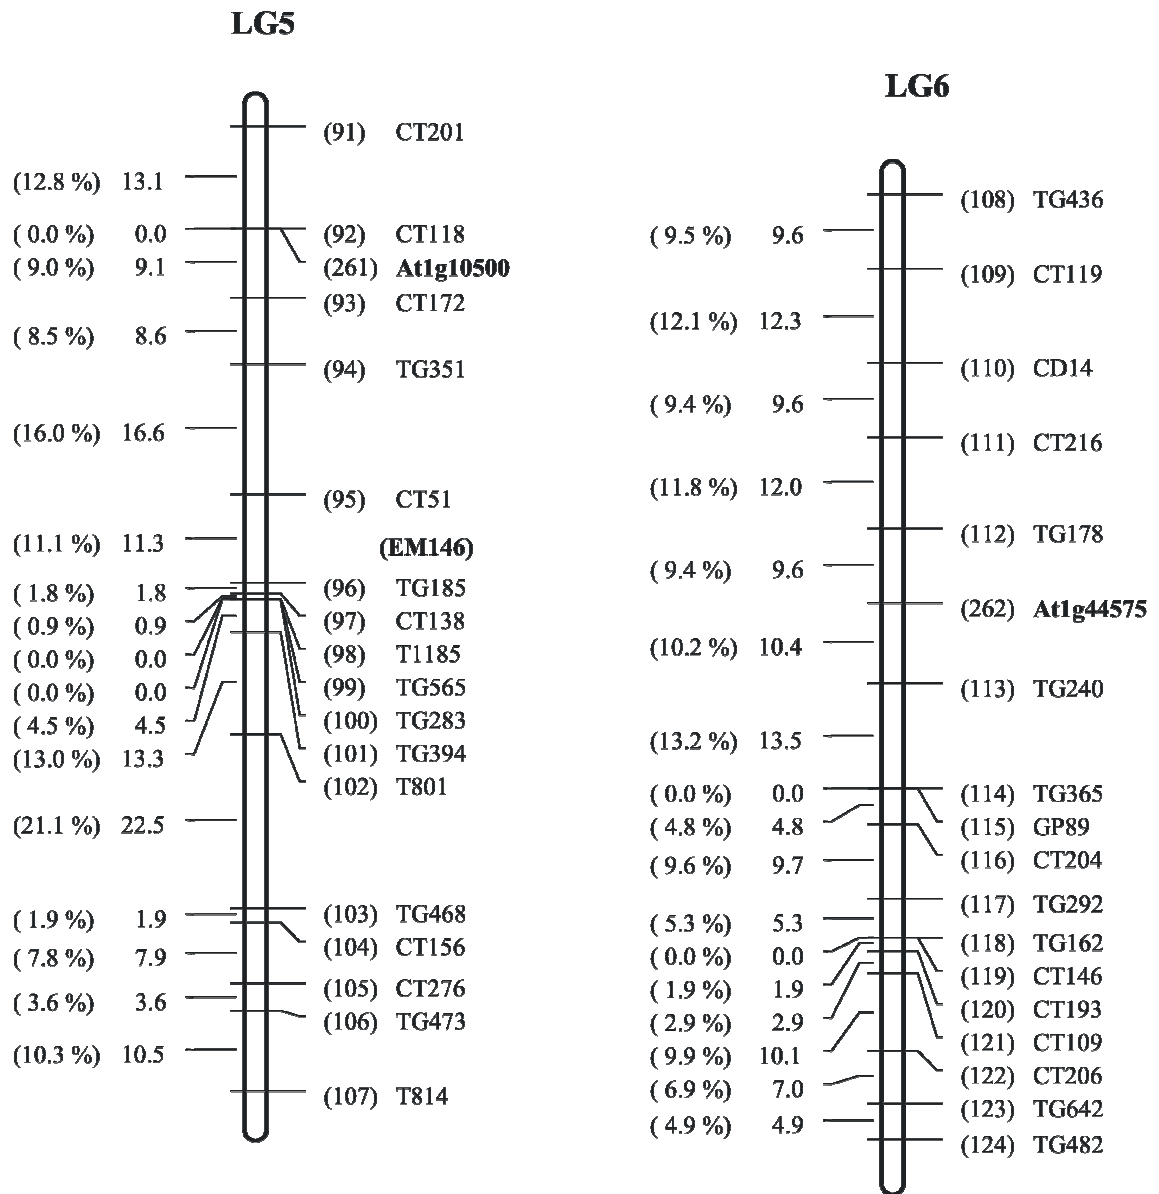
LG5

(91) CT201
(12.8 %) 13.1
( 0.0 %) 0.0
(92) CT118
( 9.0 %) 9.1
(261) At1g10500
(93) CT172
( 8.5 %) 8.6
(94) TG351
(16.0 %) 16.6
(95) CT51
(11.1 %) 11.3
(EM146)
( 1.8 %) 1.8
(96) TG185
( 0.9 %) 0.9
(97) CT138
( 0.0 %) 0.0
(98) T1185
( 0.0 %) 0.0
(99) TG565
( 4.5 %) 4.5
(100) TG283
(13.0 %) 13.3
(101) TG394
(102) T801
(21.1 %) 22.5
( 1.9 %) 1.9
(103) TG468
(104) CT156
( 7.8 %) 7.9
(105) CT276
( 3.6 %) 3.6
(106) TG473
(10.3 %) 10.5
(107) T814

LG6

(108) TG436
( 9.5 %) 9.6
(109) CT119
(12.1 %) 12.3
(110) CD14
( 9.4 %) 9.6
(111) CT216
(11.8 %) 12.0
(112) TG178
( 9.4 %) 9.6
(262) At1g44575
(10.2 %) 10.4
(113) TG240
(13.2 %) 13.5
( 0.0 %) 0.0
(114) TG365
( 4.8 %) 4.8
(115) GP89
( 9.6 %) 9.7
(116) CT204
(117) TG292
( 5.3 %) 5.3
(118) TG162
( 0.0 %) 0.0
(119) CT146
( 1.9 %) 1.9
(120) CT193
( 2.9 %) 2.9
(121) CT109
( 9.9 %) 10.1
(122) CT206
( 6.9 %) 7.0
(123) TG642
( 4.9 %) 4.9
(124) TG482